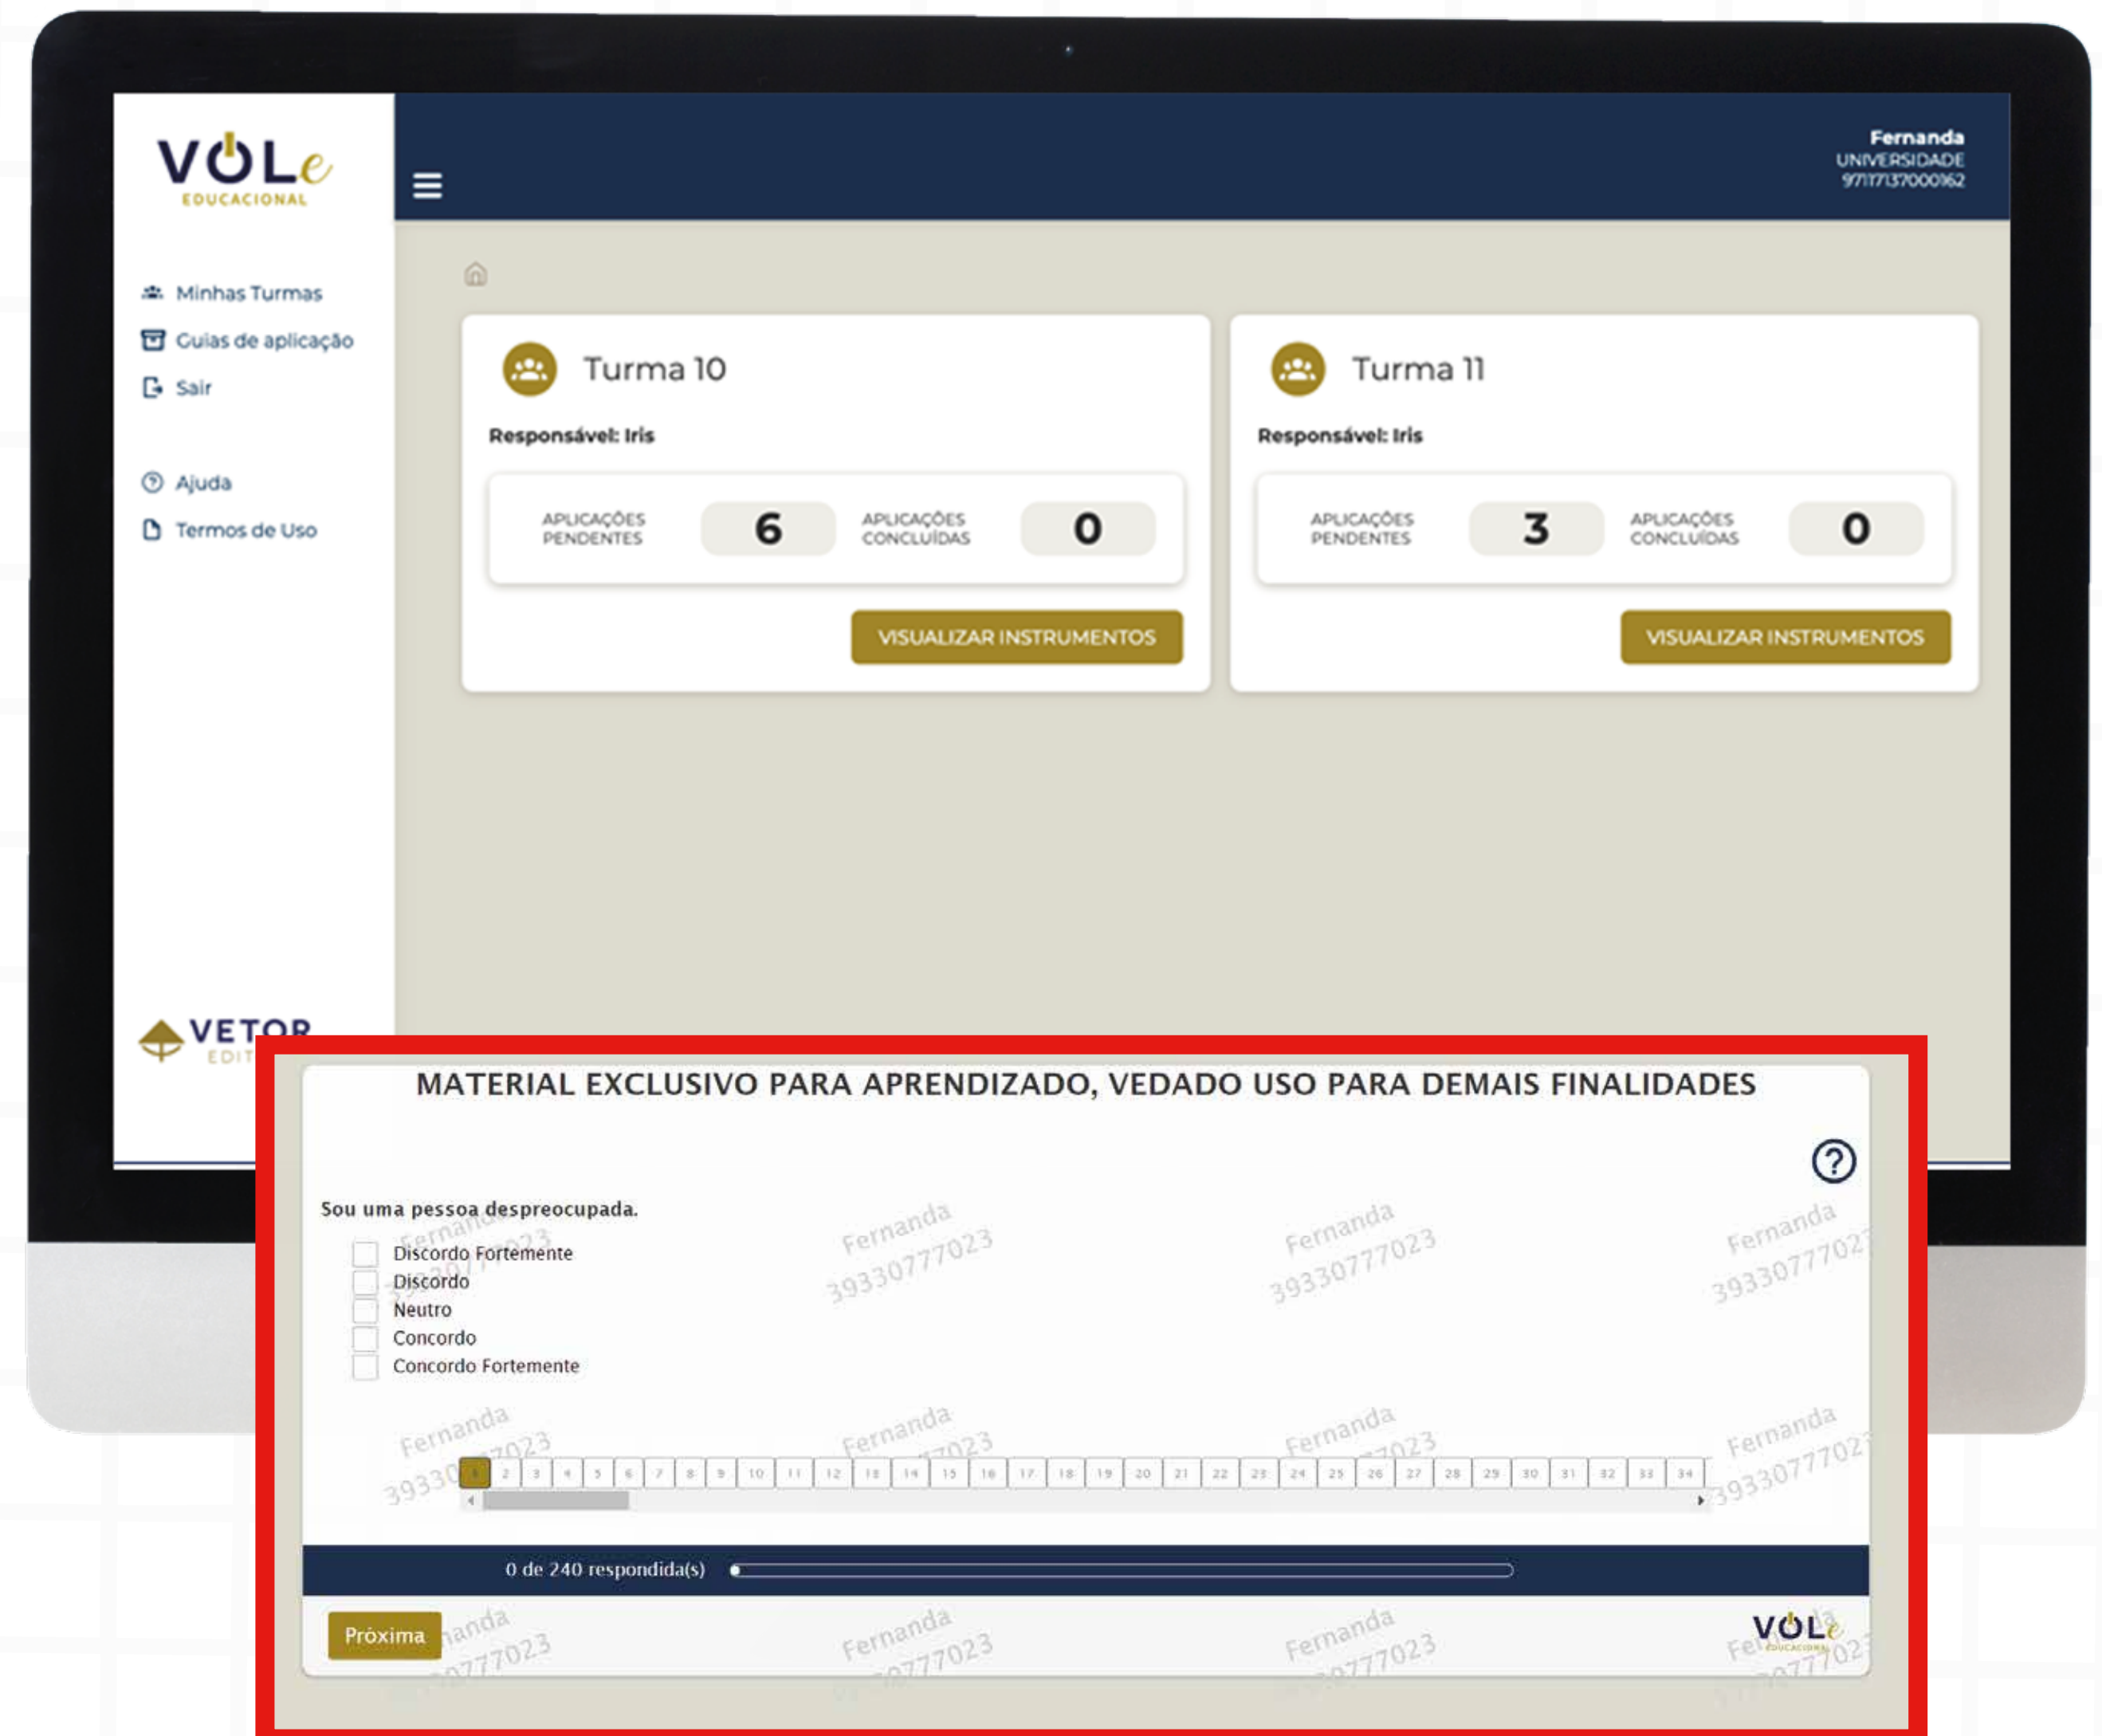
VOLe
EDUCACIONAL

Fernanda
UNIVERSIDADE
97117137000162

Minhas Turmas
Guias de aplicação
Sair

Ajuda
Termos de Uso

Turma 10
Responsável: Iris
APLICAÇÕES PENDENTES 6
APLICAÇÕES CONCLUÍDAS 0
VISUALIZAR INSTRUMENTOS

Turma 11
Responsável: Iris
APLICAÇÕES PENDENTES 3
APLICAÇÕES CONCLUÍDAS 0
VISUALIZAR INSTRUMENTOS

VETOR
EDIT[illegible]

MATERIAL EXCLUSIVO PARA APRENDIZADO, VEDADO USO PARA DEMAIS FINALIDADES

Sou uma pessoa despreocupada.
Discordo Fortemente
Discordo
Neutro
Concordo
Concordo Fortemente

Fernanda 39330777023

1 2 3 4 5 6 7 8 9 10 11 12 13 14 15 16 17 18 19 20 21 22 23 24 25 26 27 28 29 30 31 32 33 34

0 de 240 respondida(s)

Próxima

VOLe
EDUCACIONAL